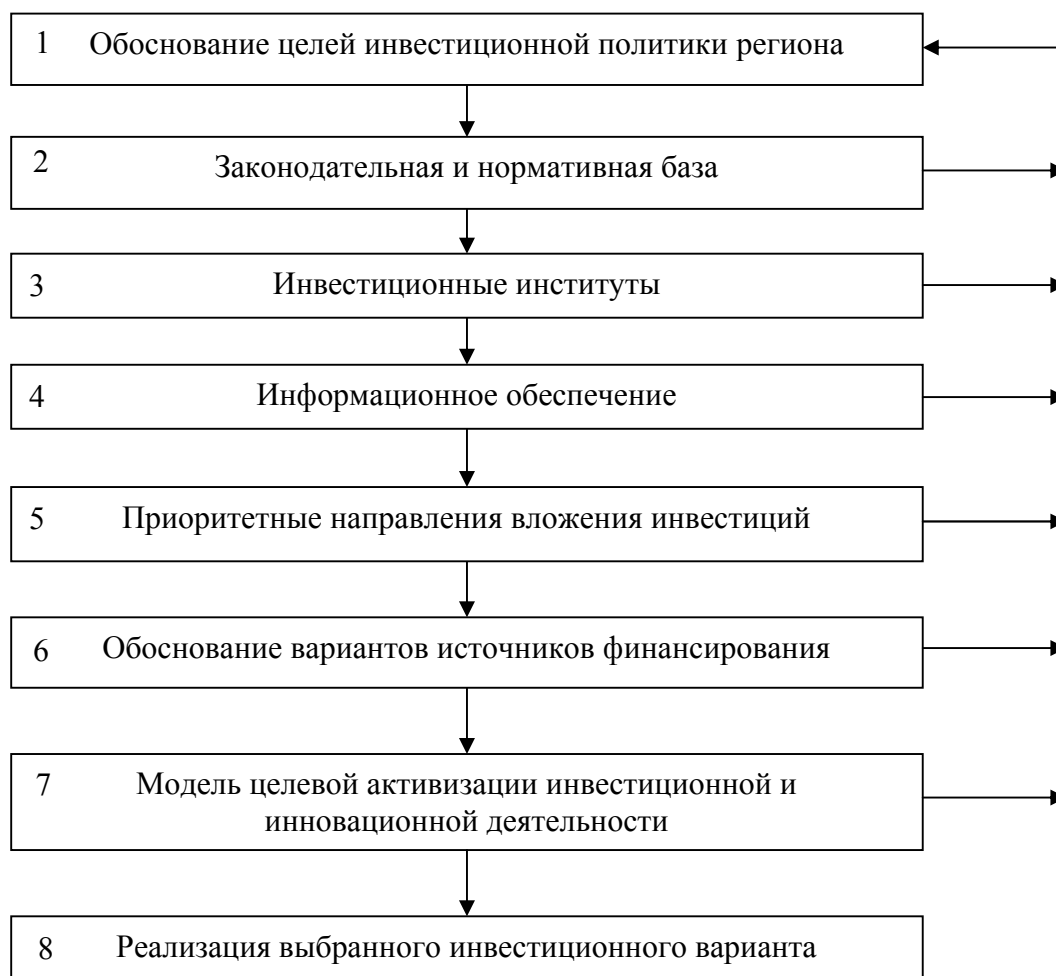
1 Обоснование целей инвестиционной политики региона

2 Законодательная и нормативная база

3 Инвестиционные институты

4 Информационное обеспечение

5 Приоритетные направления вложения инвестиций

6 Обоснование вариантов источников финансирования

7 Модель целевой активизации инвестиционной и инновационной деятельности

8 Реализация выбранного инвестиционного варианта